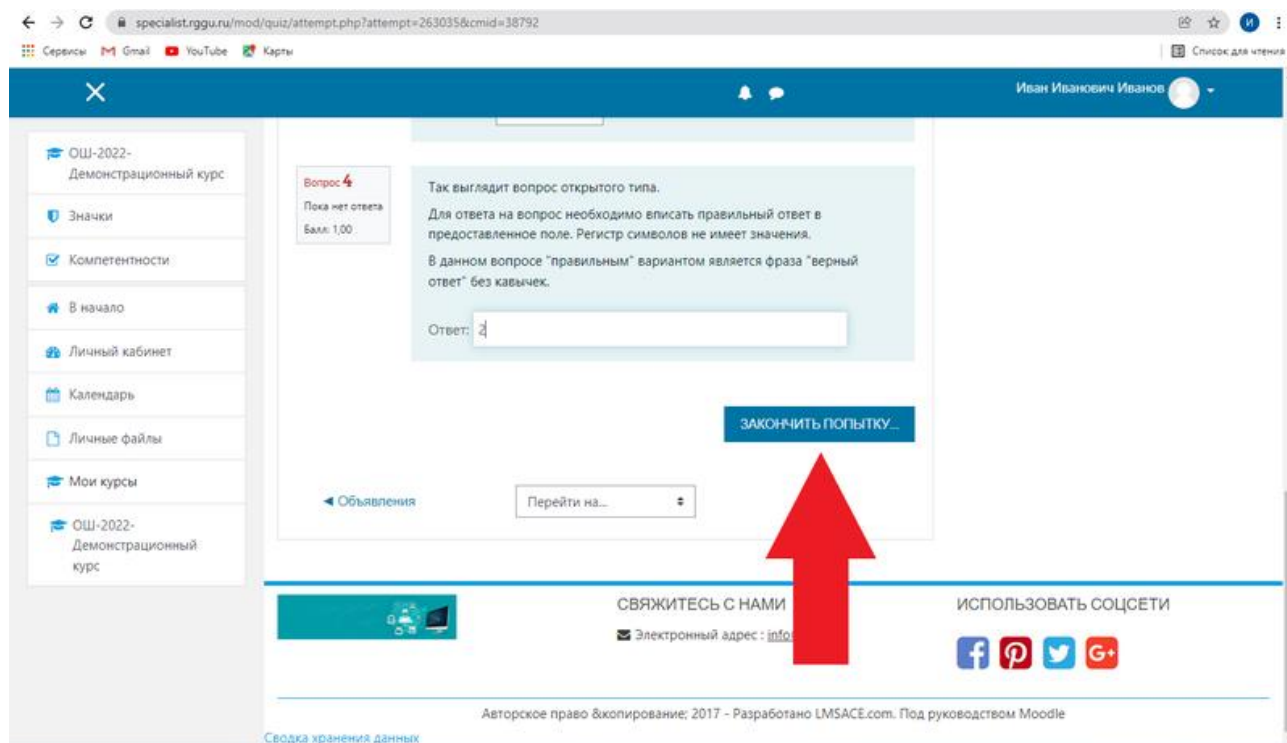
specialist.rggu.ru/mod/quiz/attempt.php?attempt=263035&cmid=38792

Сервисы Gmail YouTube Карты

Список для чтения

Иван Иванович Иванов

ОШ-2022-Демонстрационный курс

Значки

Компетентности

В начало

Личный кабинет

Календарь

Личные файлы

Мои курсы

ОШ-2022-Демонстрационный курс

Вопрос 4
Пока нет ответа
Балл: 1,00

Так выглядит вопрос открытого типа.

Для ответа на вопрос необходимо вписать правильный ответ в предоставленное поле. Регистр символов не имеет значения.

В данном вопросе "правильным" вариантом является фраза "верный ответ" без кавычек.

Ответ: 2

ЗАКОНЧИТЬ ПОПЫТКУ...

◄ Объявления

Перейти на...

СВЯЖИТЕСЬ С НАМИ

Электронный адрес : info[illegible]

ИСПОЛЬЗОВАТЬ СОЦСЕТИ

Авторское право &копирование; 2017 - Разработано LMSACE.com. Под руководством Moodle

Сводка хранения данных